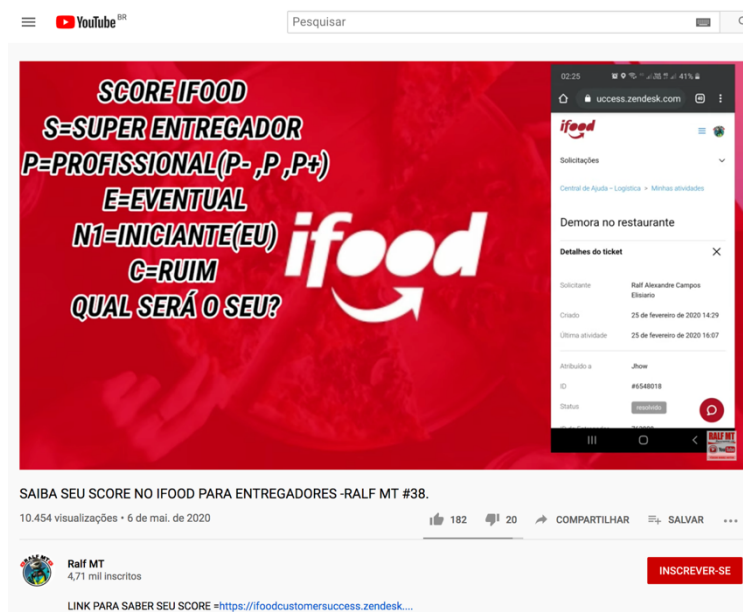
YouTube BR

Pesquisar

SCORE IFOOD
S=SUPER ENTREGADOR
P=PROFISSIONAL(P- ,P ,P+)
E=EVENTUAL
N1=INICIANTE(EU)
C=RUIM
QUAL SERÁ O SEU?

ifood

02:25 41%
uccess.zendesk.com

ifood

Solicitações

Central de Ajuda - Logística > Minhas atividades

Demora no restaurante

Detalhes do ticket

Solicitante Ralf Alexandre Campos Elisiario

Criado 25 de fevereiro de 2020 14:29

Última atividade 25 de fevereiro de 2020 16:07

Atribuído a Jhow

ID #6548018

Status resolvido

RALF MT

SAIBA SEU SCORE NO IFOOD PARA ENTREGADORES -RALF MT #38.

10.454 visualizações • 6 de mai. de 2020

182 20 COMPARTILHAR SALVAR

Ralf MT
4,71 mil inscritos

INSCREVER-SE

LINK PARA SABER SEU SCORE =https://ifoodcustomersuccess.zendesk....